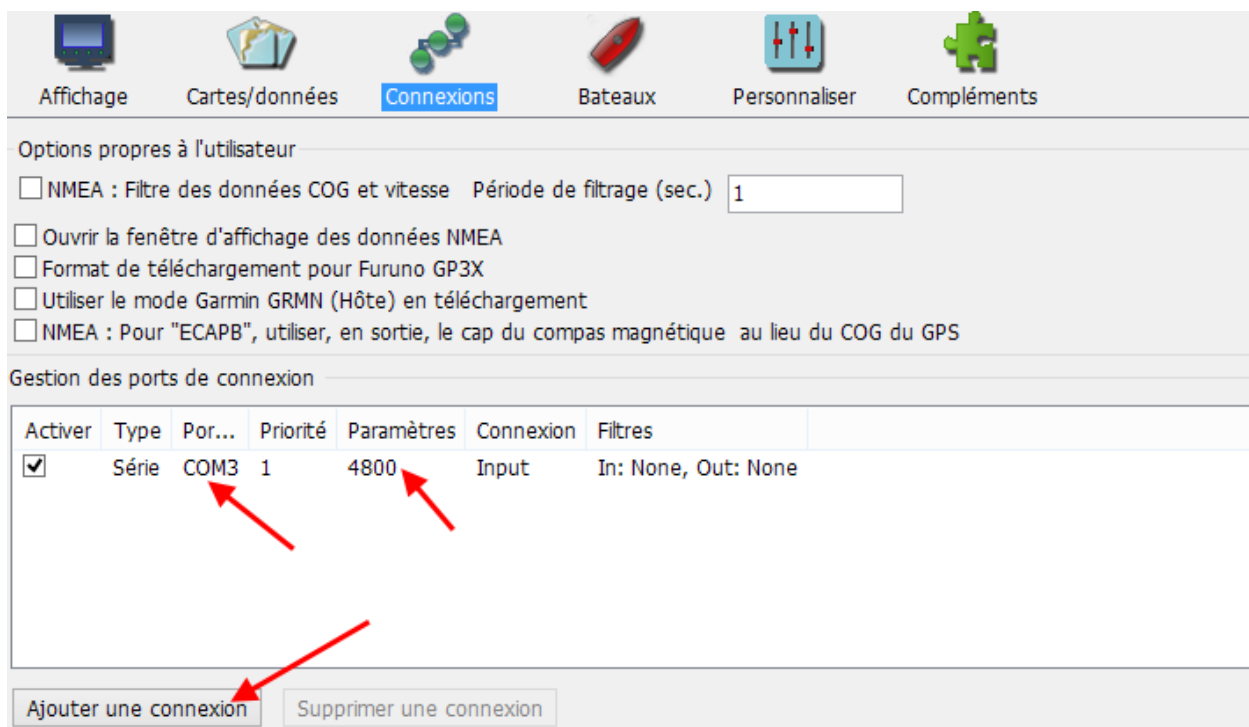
Affichage Cartes/données Connexions Bateaux Personnaliser Compléments

Options propres à l'utilisateur

NMEA : Filtre des données COG et vitesse Période de filtrage (sec.) 1

Ouvrir la fenêtre d'affichage des données NMEA
Format de téléchargement pour Furuno GP3X
Utiliser le mode Garmin GRMN (Hôte) en téléchargement
NMEA : Pour "ECAPB", utiliser, en sortie, le cap du compas magnétique au lieu du COG du GPS

Gestion des ports de connexion

| Activer | Type | Por... | Priorité | Paramètres | Connexion | Filtres |
|---|---|---|---|---|---|---|
| ✔ | Série | COM3 | 1 | 4800 | Input | In: None, Out: None |

Ajouter une connexion Supprimer une connexion